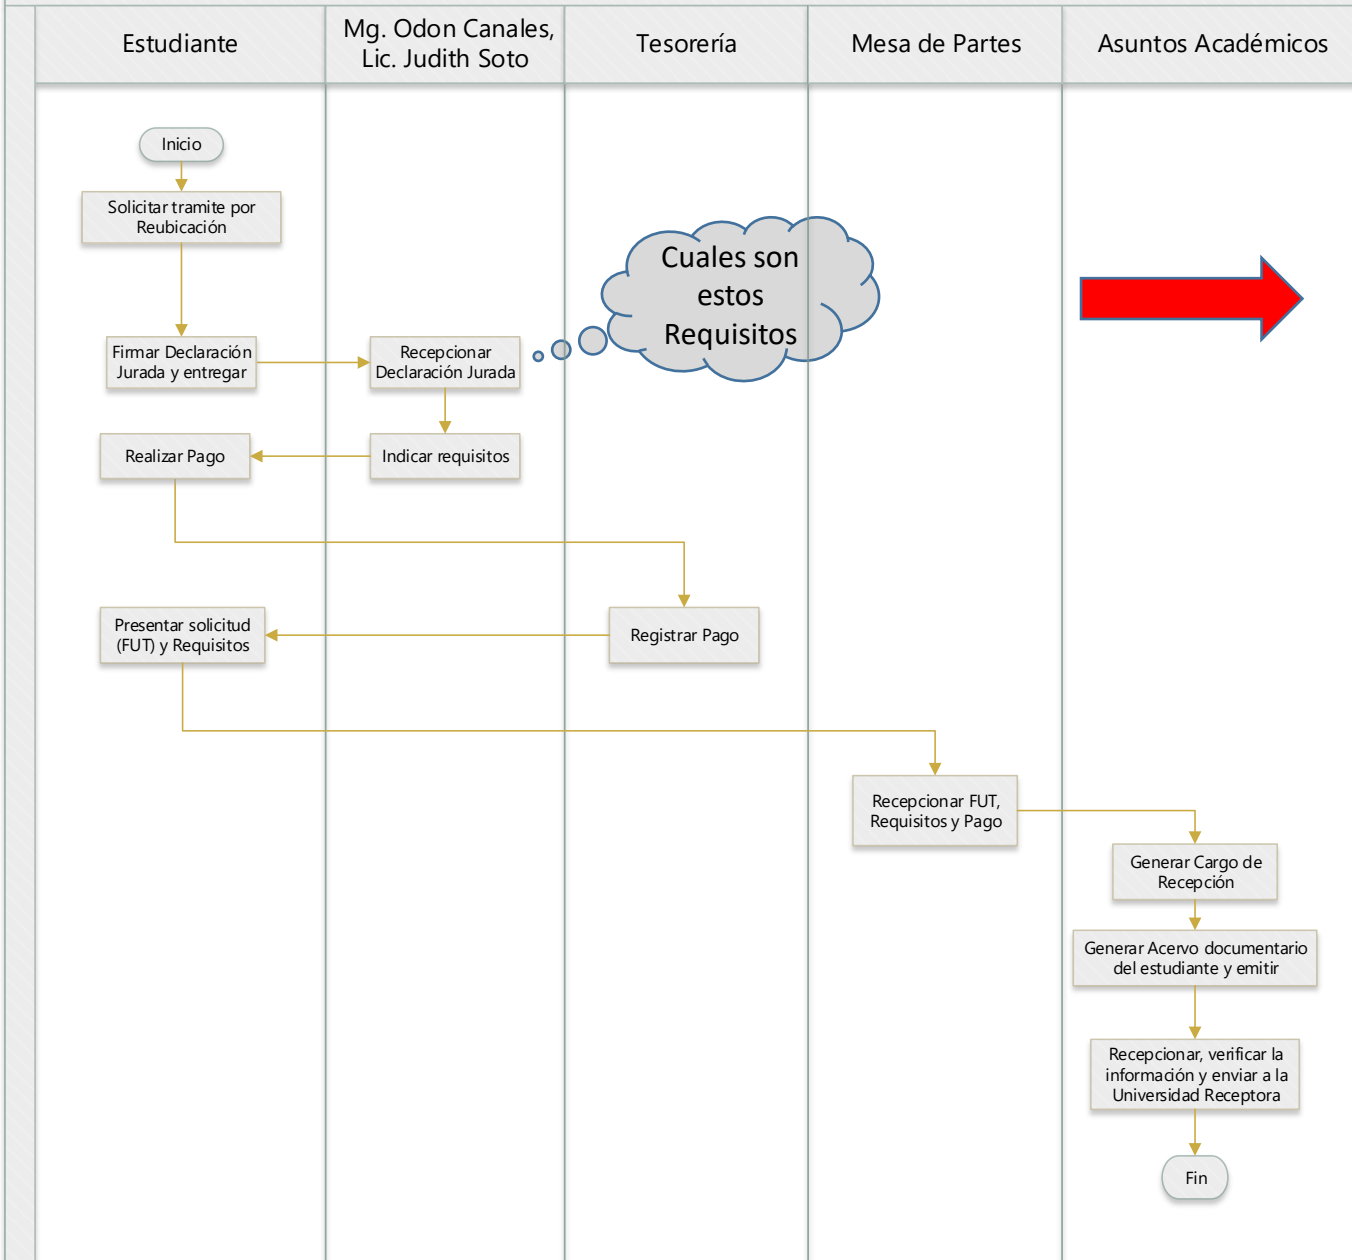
Estudiante

Mg. Odon Canales, Lic. Judith Soto

Tesorería

Mesa de Partes

Asuntos Académicos

Inicio

Solicitar tramite por Reubicación

Firmar Declaración Jurada y entregar

Recepcionar Declaración Jurada

Cuales son estos Requisitos

Realizar Pago

Indicar requisitos

Presentar solicitud (FUT) y Requisitos

Registrar Pago

Recepcionar FUT, Requisitos y Pago

Generar Cargo de Recepción

Generar Acervo documentario del estudiante y emitir

Recepcionar, verificar la información y enviar a la Universidad Receptora

Fin